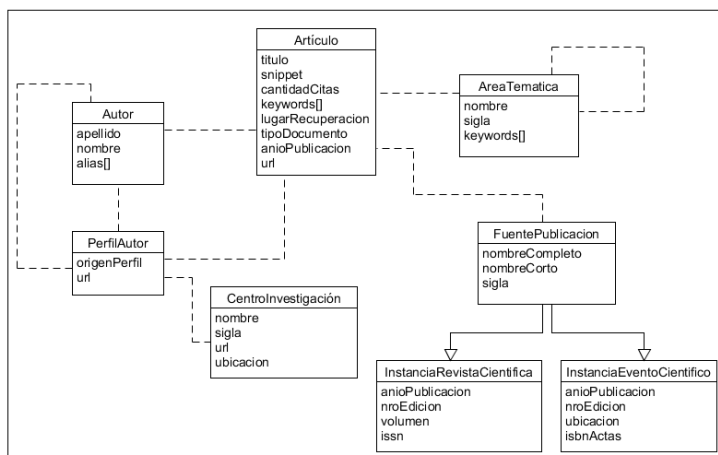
Artículo
titulo
snippet
cantidadCitas
keywords[]
lugarRecuperacion
tipoDocumento
anioPublicacion
url

AreaTematica
nombre
sigla
keywords[]

Autor
apellido
nombre
alias[]

PerfilAutor
origenPerfil
url

CentroInvestigación
nombre
sigla
url
ubicacion

FuentePublicacion
nombreCompleto
nombreCorto
sigla

InstanciaRevistaCientifica
anioPublicacion
nroEdicion
volumen
issn

InstanciaEventoCientifico
anioPublicacion
nroEdicion
ubicacion
isbnActas